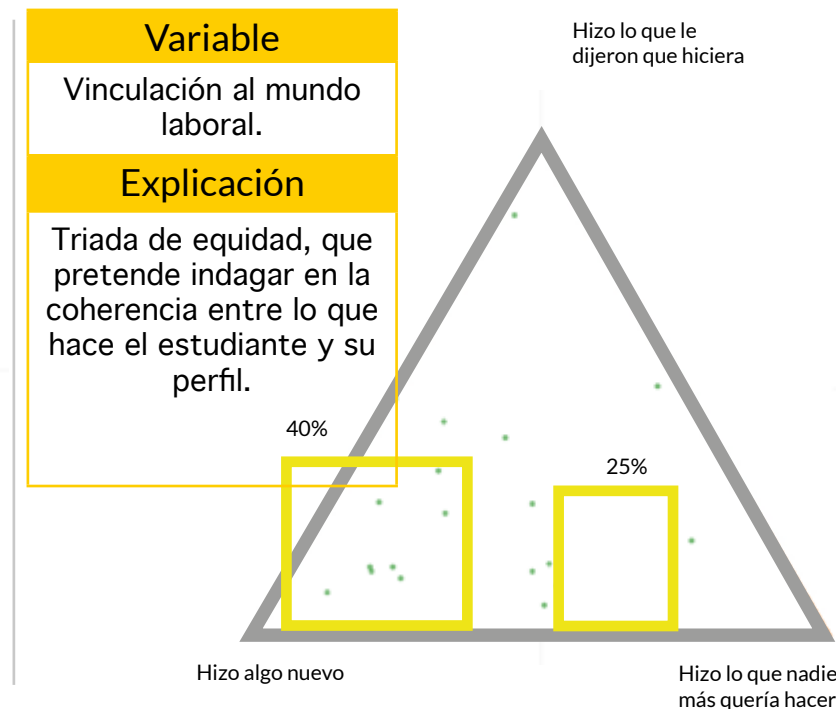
Variable

Vinculación al mundo laboral.

Explicación

Triada de equidad, que pretende indagar en la coherencia entre lo que hace el estudiante y su perfil.

Hizo lo que le dijeron que hiciera

40%

25%

Hizo algo nuevo

Hizo lo que nadie más quería hacer